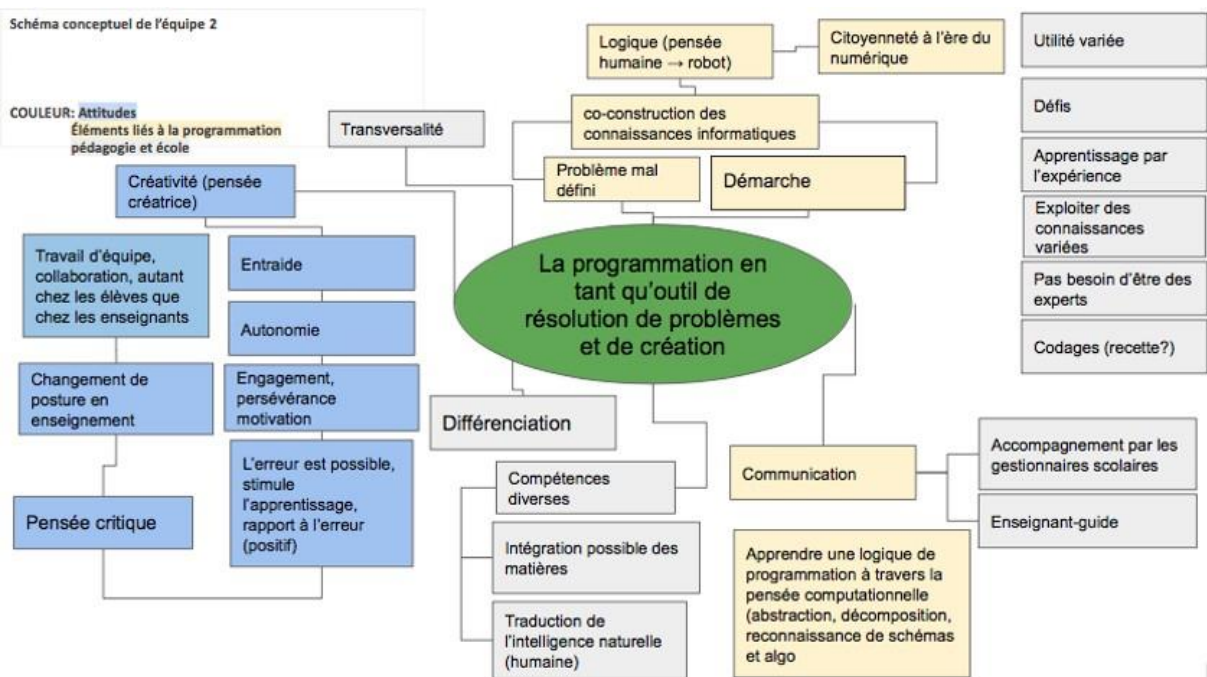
Schéma conceptuel de l'équipe 2

COULEUR: Attitudes
Éléments liés à la programmation
pédagogie et école

Logique (pensée humaine → robot)

Citoyenneté à l'ère du numérique

co-construction des connaissances informatiques

Transversalité

Problème mal défini

Démarche

Utilité variée

Défis

Apprentissage par l'expérience

Exploiter des connaissances variées

Pas besoin d'être des experts

Codages (recette?)

Créativité (pensée créatrice)

Travail d'équipe, collaboration, autant chez les élèves que chez les enseignants

Entraide

Autonomie

La programmation en tant qu'outil de résolution de problèmes et de création

Changement de posture en enseignement

Engagement, persévérance motivation

Différenciation

L'erreur est possible, stimule l'apprentissage, rapport à l'erreur (positif)

Pensée critique

Compétences diverses

Communication

Accompagnement par les gestionnaires scolaires

Enseignant-guide

Intégration possible des matières

Apprendre une logique de programmation à travers la pensée computationnelle (abstraction, décomposition, reconnaissance de schémas et algo

Traduction de l'intelligence naturelle (humaine)